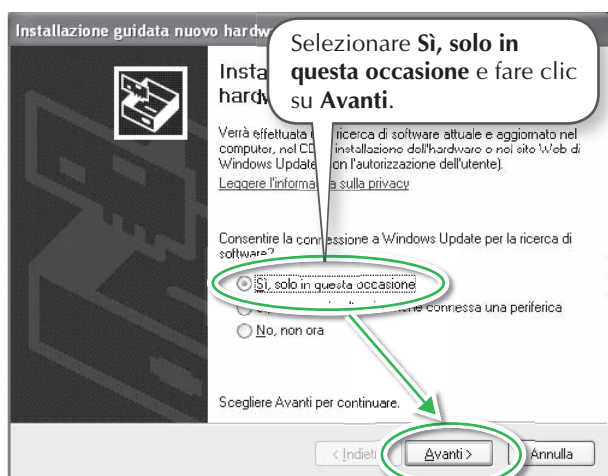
Installazione guidata nuovo hardw

Selezionare **Sì, solo in questa occasione** e fare clic su **Avanti**.

Insta
hardw

Verrà effettuata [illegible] ricerca di software attuale e aggiornato nel computer, nel CD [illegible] installazione dell'hardware o nel sito Web di Windows Update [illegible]on l'autorizzazione dell'utente).

Leggere l'informa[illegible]a sulla privacy

Consentire la connessione a Windows Update per la ricerca di software?

Sì, solo in questa occasione

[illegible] connessa una periferica

No, non ora

Scegliere Avanti per continuare.

< Indiet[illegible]

Avanti >

Annulla